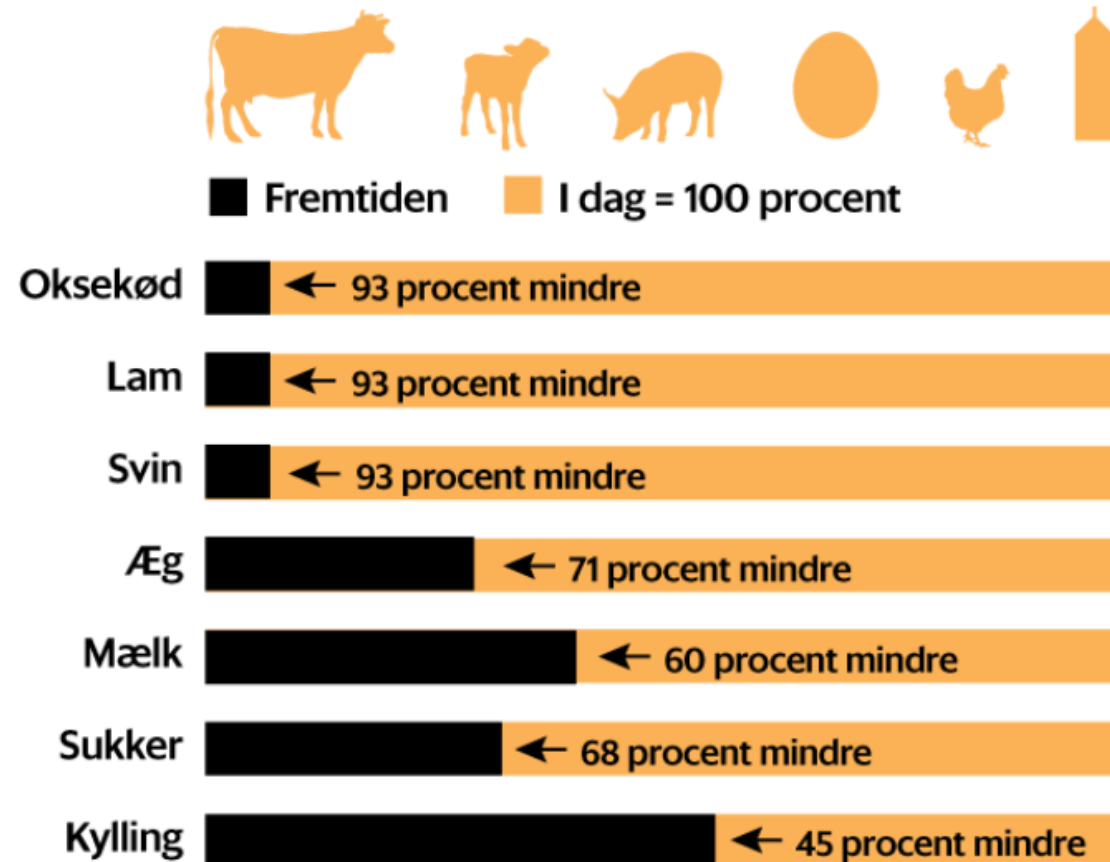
Fremtiden  I dag = 100 procent

| | |
|---|---|
| Oksekød | ← 93 procent mindre |
| Lam | ← 93 procent mindre |
| Svin | ← 93 procent mindre |
| Æg | ← 71 procent mindre |
| Mælk | ← 60 procent mindre |
| Sukker | ← 68 procent mindre |
| Kylling | ← 45 procent mindre |